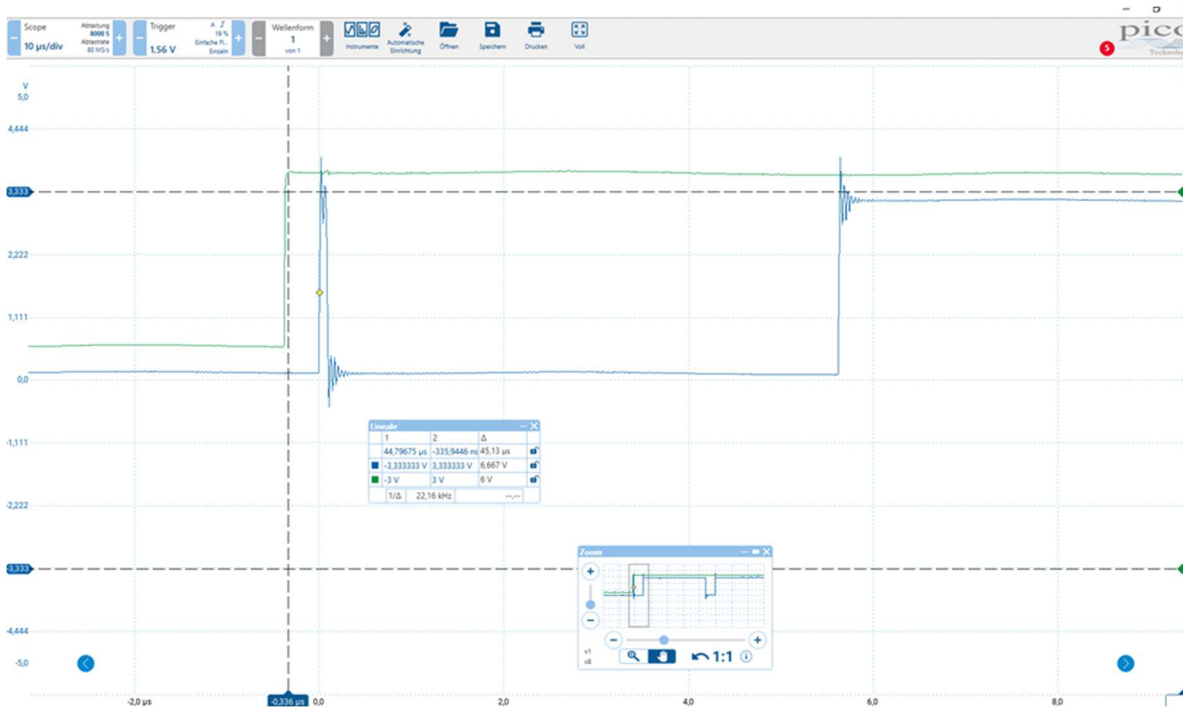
Scope
10 µs/div
Abtastung 8000 S
Abtastrate 80 MS/s
Trigger
1,56 V
A
10 %
Einfache Fl...
Einzeln
Wellenform
1
von 1
Instrumente
Automatische Einrichtung
Öffnen
Speichern
Drucken
Voll
5
pico
Techno

V
5,0
4,444
3,333
2,222
1,111
0,0
-1,111
-2,222
-3,333
-4,444
-5,0

Lineale
| | 1 | 2 | Δ |
|---|---|---|---|
| | 44,79675 µs | -335,9446 ns | 45,13 µs |
| ■ | -3,333333 V | 3,333333 V | 6,667 V |
| ■ | -3 V | 3 V | 6 V |
| | 1/Δ | 22,16 kHz | --,-- |

Zoom
+
−
x1
x8
1:1

-2,0 µs
-0,336 µs
0,0
2,0
4,0
6,0
8,0